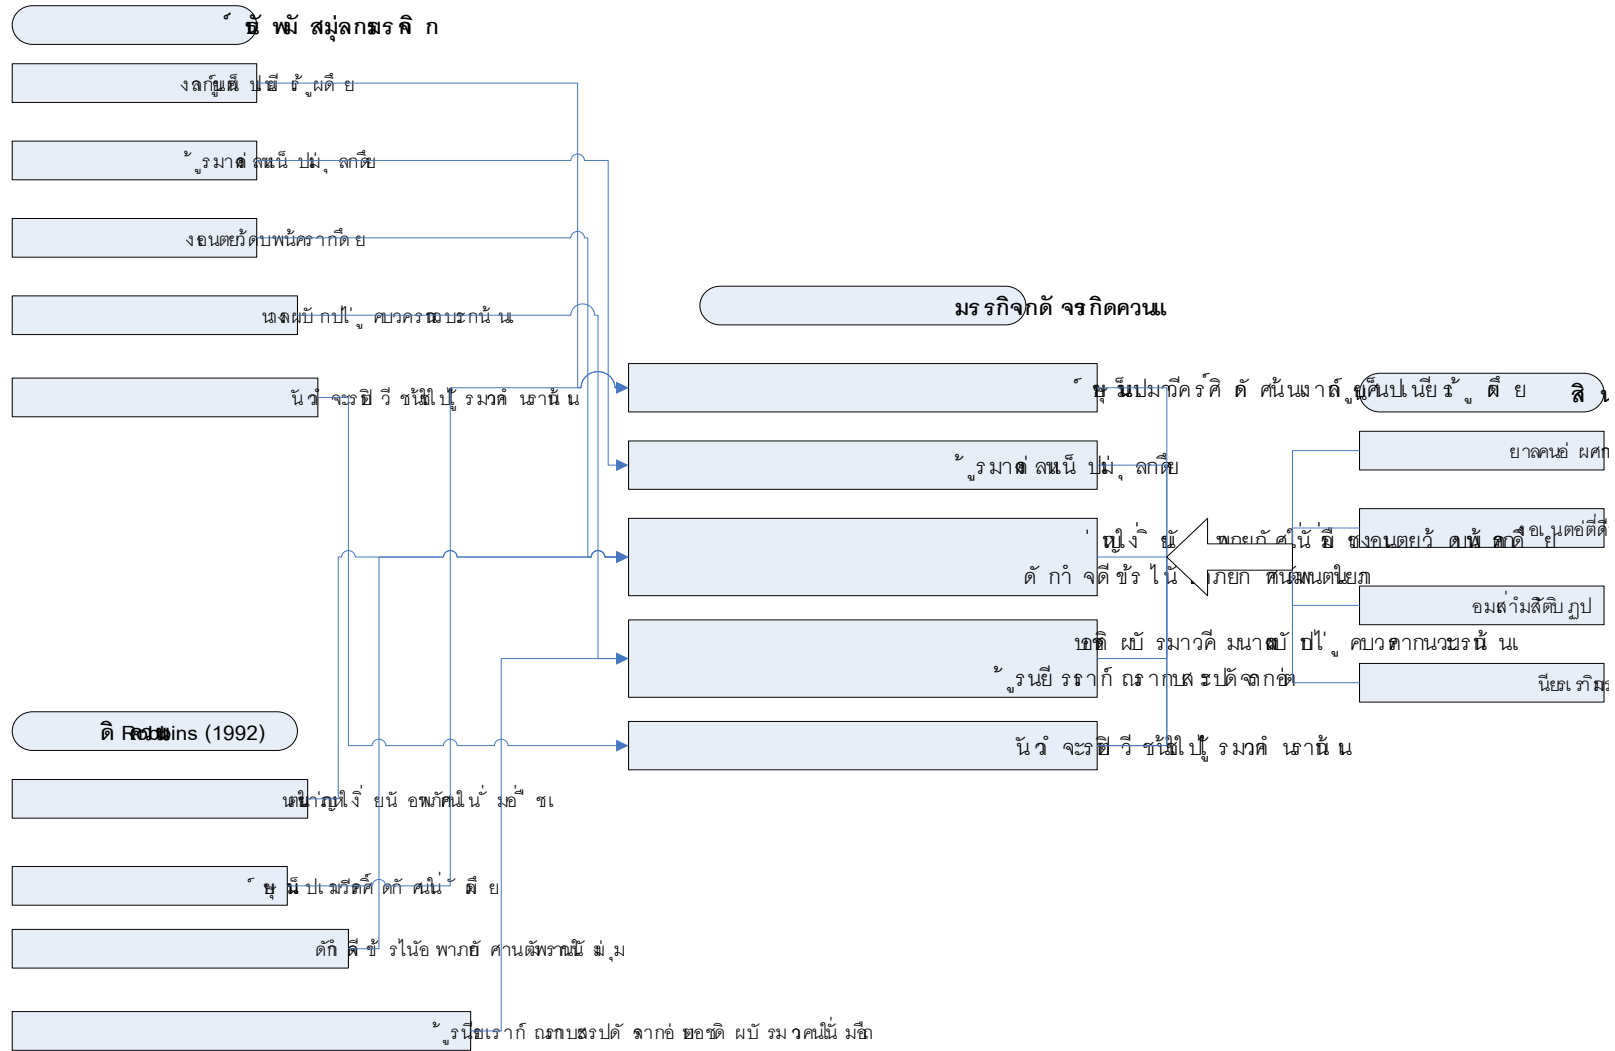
ั ธ์ พั สมุ่ลกมรลิ ก

งลก์มูด์ ปยี ธ้ ูผด ิย

้ ูรมาต่ ลนน็ ปม่ ุ ลกขี

งอนตยว้ดับพน้คราก ดื ย

นลงผบั กปไ่ ู คบวครณ ปรกน้ น

นัว ่ จะรยิ วี ช้ป ูรมวคํ นราน้ น

มรรกิจกด้ จรกิดควนแ

ู ช็นปมารีคร์คิ ด้ ศน้นมาล์ ูป ็ปน ย ร ้ ู ด ื ย

ลิ

้ ูรมาต่ ลนน็ ปม่ ุ ลกขี

่ หญิ ง่ ิ ยั พ ยถุ ศ ัน ่ ยื ชงอนตยว้ ตพ ้ คด ื ย

ด้ กํ จดี ข้ร ไน้ ภยก ศนตนตปยภ

บอดิ ผบั รมาวคี มนาต ปไ ู คบวคากนวบรน้ น

้ ูรนยี รรา ก์ ถรากบสรปดั จากอ่

นัว ่ จะรยิ วี ช้ป ูรมวคํ นราน้ น

ยาลคน่ ผศก

อ ุนตอดี่ดื

อมส่ามสิติบ ภูป

นียดเ ริมร

ดิ Robbins (1992)

นยา่ ภูใงิ่ ยนั อพภัคใน่ั มอ่ ี ชเ

ู ช็ ปเมรีคศ์ ดกั คนั่ใ ้ ด ื ย

ดกั ดี ข้ รไน้อ พาภยั ศานดัพรนิ ม่ ุม

้ ูรนยีบราก์ ถรกบสรปดั จากอ่ บอดิ ผบั รม วคนน่ั มอื